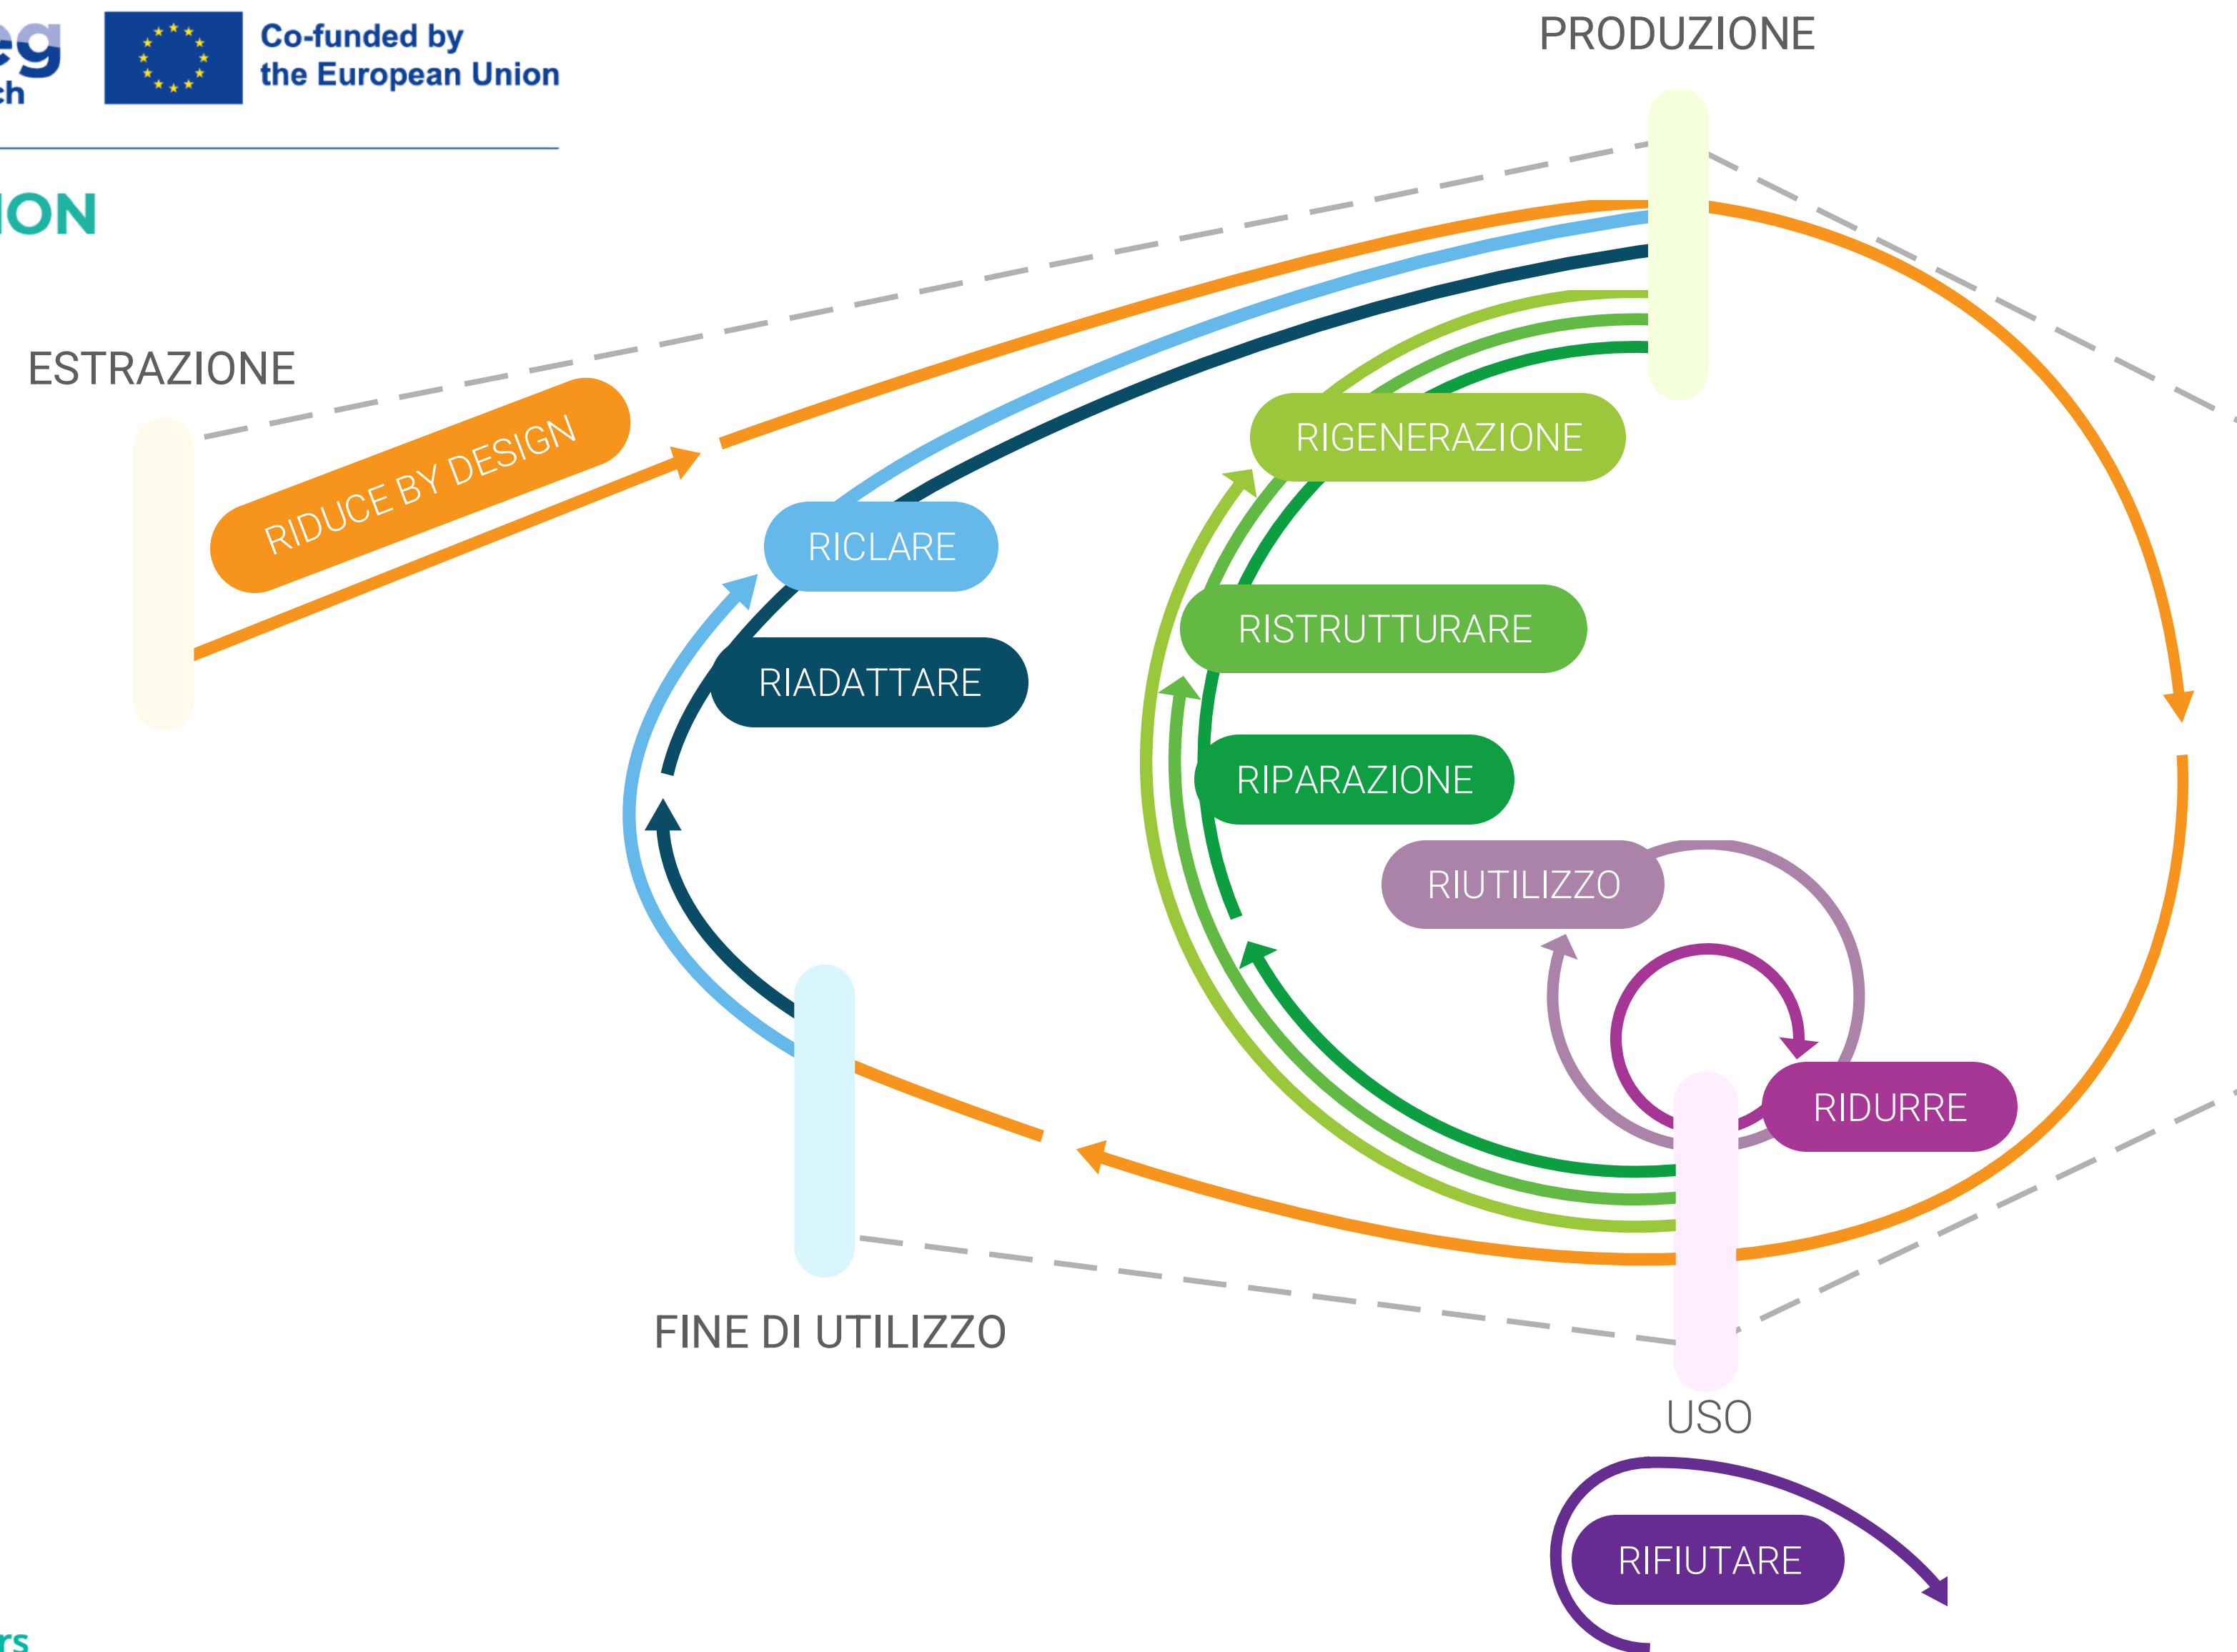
eg
ch

Co-funded by the European Union

ION

PRODUZIONE

ESTRAZIONE

RIDUCE BY DESIGN

RIGENERAZIONE

RICLARE

RISTRUTTURARE

RIADATTARE

RIPARAZIONE

RIUTILIZZO

RIDURRE

FINE DI UTILIZZO

USO

RIFIUTARE

rs